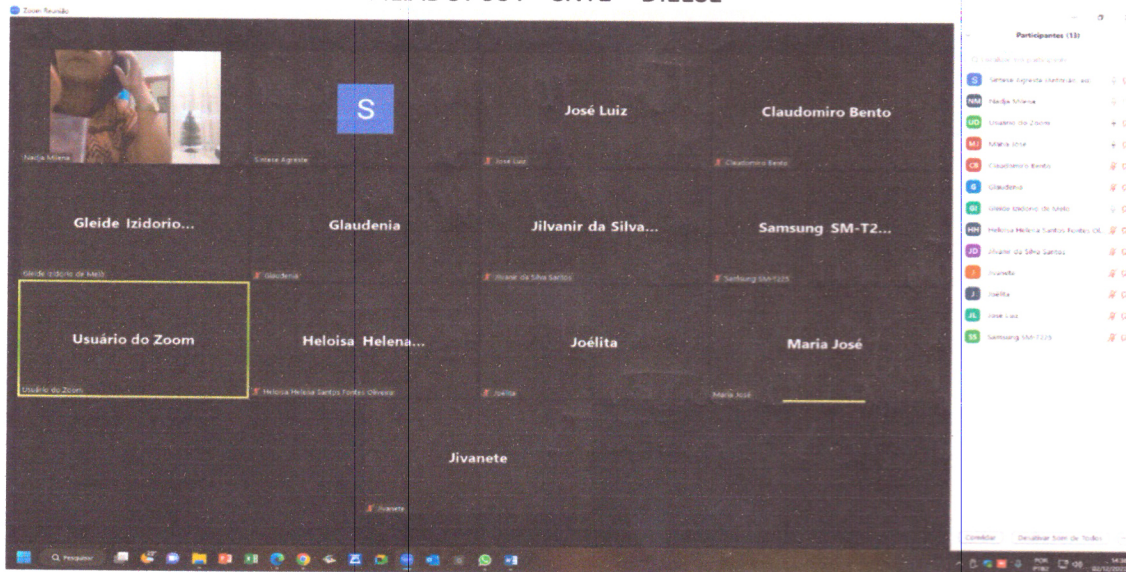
Zoom Reunião

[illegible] - CNTE - DIEESE

Nadja Milena

S

Síntese Agreste

José Luiz

José Luiz

Claudomiro Bento

Claudomiro Bento

Gleide Izidorio...

Gleide Izidorio de Melo

Glaudenia

Glaudenia

Jilvanir da Silva...

Jilvanir da Silva Santos

Samsung SM-T2...

Samsung SM-T225

Usuário do Zoom

Usuário do Zoom

Heloisa Helena...

Heloisa Helena Santos Fontes Oliveira

Joélita

Joélita

Maria José

Maria José

Jivanete

Jivanete

Participantes (13)

S Síntese Agreste (Anfitrião, eu)
NM Nadja Milena
UD Usuário do Zoom
MJ Maria José
CB Claudomiro Bento
G Glaudenia
GI Gleide Izidorio de Melo
HH Heloisa Helena Santos Fontes Ol...
JD Jilvanir da Silva Santos
J Jivanete
J Joélita
JL José Luiz
SS Samsung SM-T225

Convidar
Desativar Som de Todos

Pesquisar

POR PTB2
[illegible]